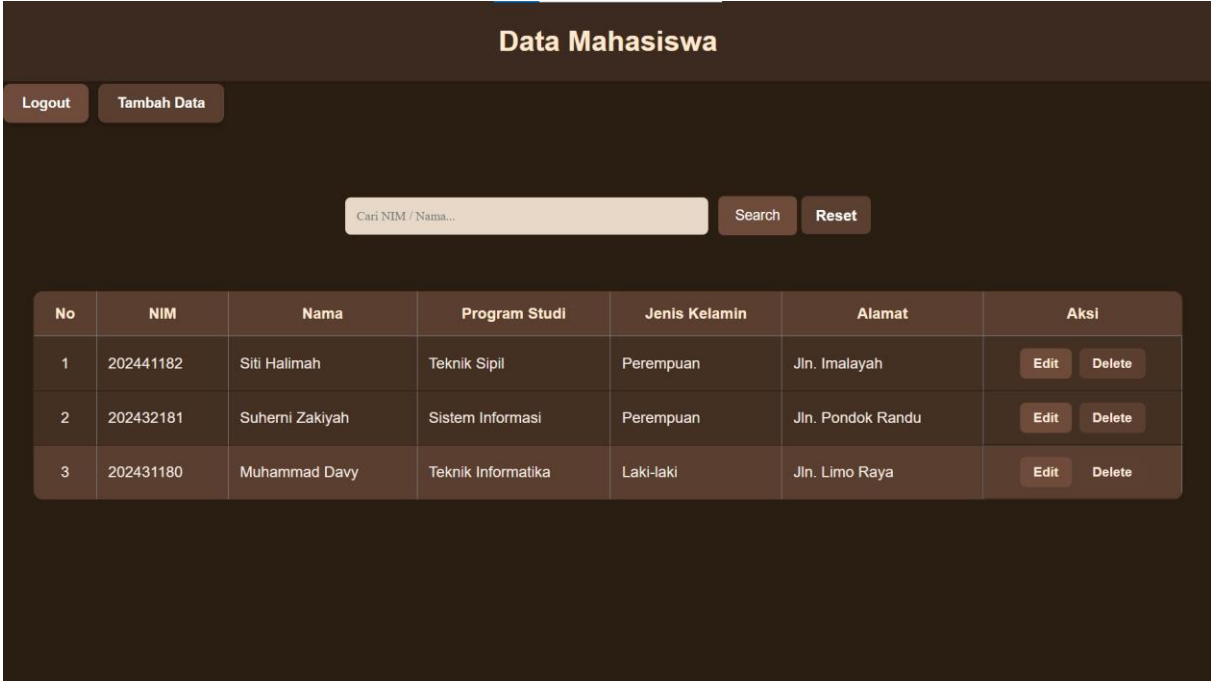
Data Mahasiswa

Logout Tambah Data

Cari NIM / Nama... Search Reset

| No | NIM | Nama | Program Studi | Jenis Kelamin | Alamat | Aksi |
|---|---|---|---|---|---|---|
| 1 | 202441182 | Siti Halimah | Teknik Sipil | Perempuan | Jln. Imalayah | Edit Delete |
| 2 | 202432181 | Suherni Zakiyah | Sistem Informasi | Perempuan | Jln. Pondok Randu | Edit Delete |
| 3 | 202431180 | Muhammad Davy | Teknik Informatika | Laki-laki | Jln. Limo Raya | Edit Delete |